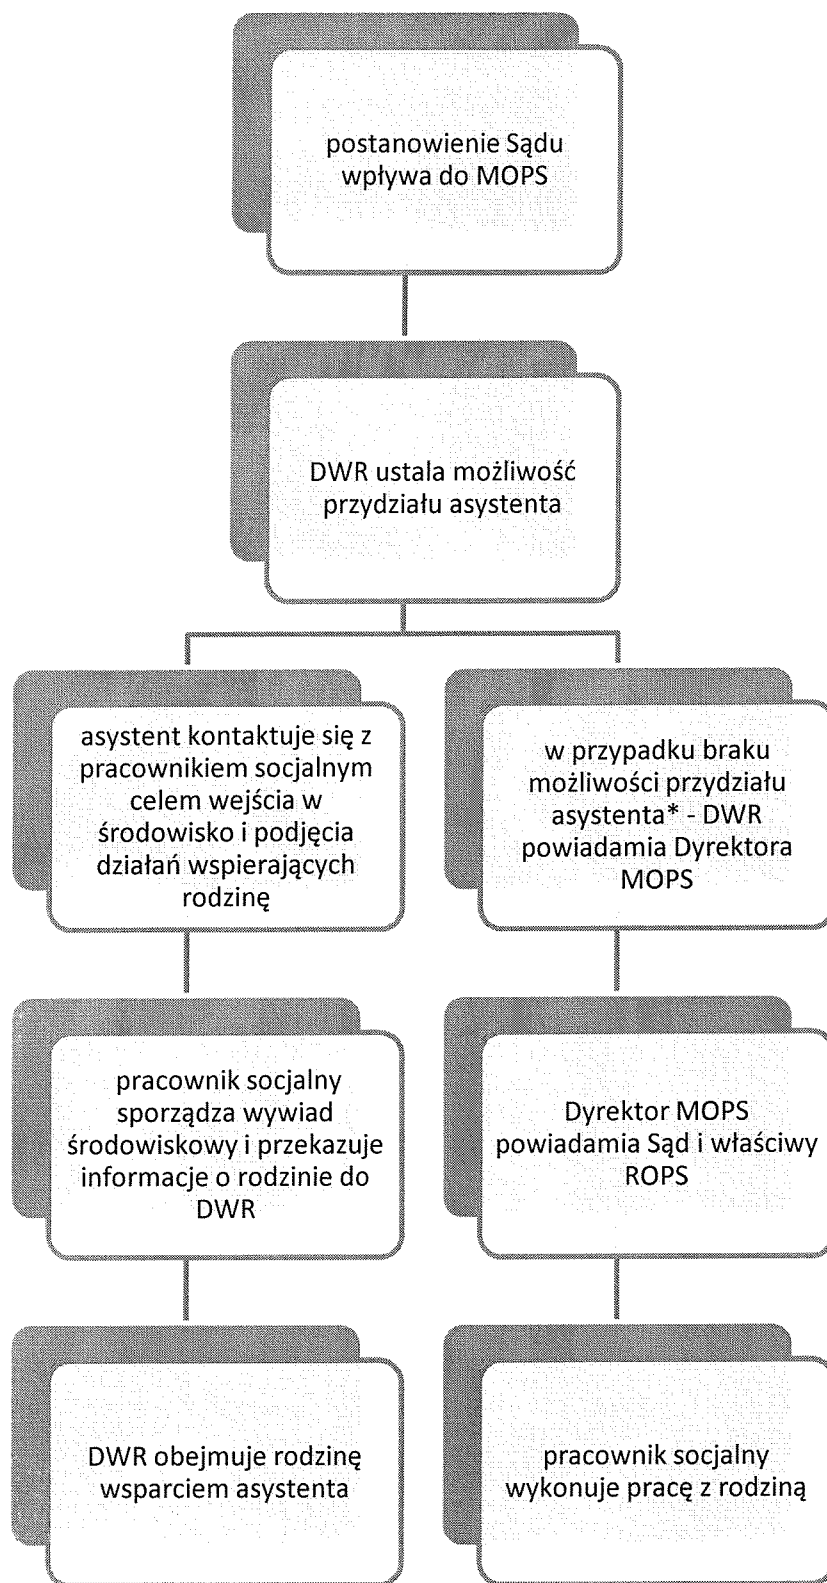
postanowienie Sądu wpływa do MOPS

DWR ustala możliwość przydziału asystenta

asystent kontaktuje się z pracownikiem socjalnym celem wejścia w środowisko i podjęcia działań wspierających rodzinę

pracownik socjalny sporządza wywiad środowiskowy i przekazuje informacje o rodzinie do DWR

DWR obejmuje rodzinę wsparciem asystenta

w przypadku braku możliwości przydziału asystenta* - DWR powiadamia Dyrektora MOPS

Dyrektor MOPS powiadamia Sąd i właściwy ROPS

pracownik socjalny wykonuje pracę z rodziną